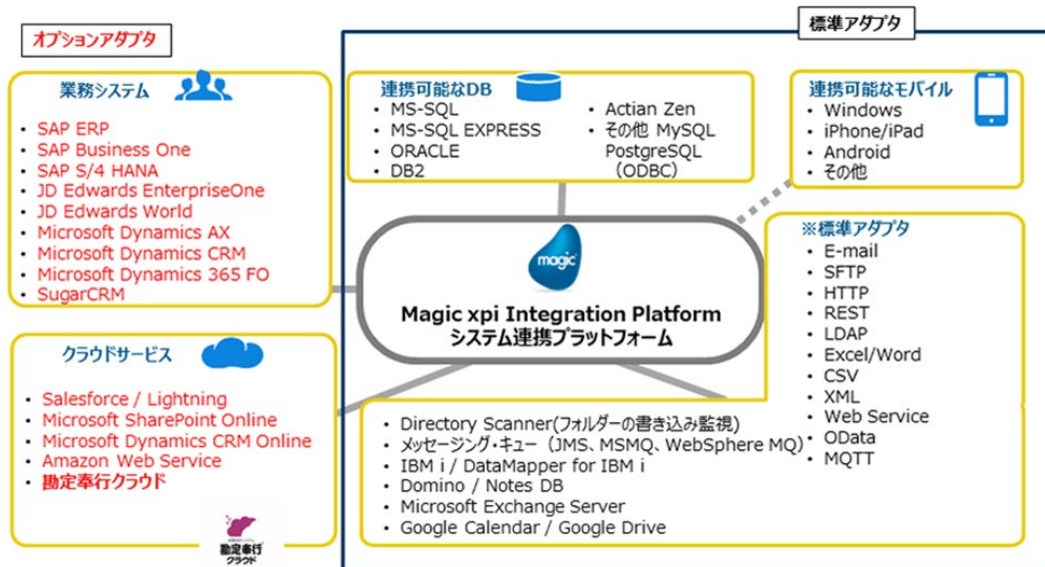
オプションアダプタ

標準アダプタ

業務システム
・SAP ERP
・SAP Business One
・SAP S/4 HANA
・JD Edwards EnterpriseOne
・JD Edwards World
・Microsoft Dynamics AX
・Microsoft Dynamics CRM
・Microsoft Dynamics 365 FO
・SugarCRM

クラウドサービス
・Salesforce / Lightning
・Microsoft SharePoint Online
・Microsoft Dynamics CRM Online
・Amazon Web Service
・勘定奉行クラウド

勘定奉行 クラウド

連携可能なDB
・MS-SQL
・MS-SQL EXPRESS
・ORACLE
・DB2
・Actian Zen
・その他 MySQL PostgreSQL (ODBC)

連携可能なモバイル
・Windows
・iPhone/iPad
・Android
・その他

magic

Magic xpi Integration Platform
システム連携プラットフォーム

※標準アダプタ
・E-mail
・SFTP
・HTTP
・REST
・LDAP
・Excel/Word
・CSV
・XML
・Web Service
・OData
・MQTT

・Directory Scanner(フォルダーの書き込み監視)
・メッセージング・キュー (JMS、MSMQ、WebSphere MQ)
・IBM i / DataMapper for IBM i
・Domino / Notes DB
・Microsoft Exchange Server
・Google Calendar / Google Drive